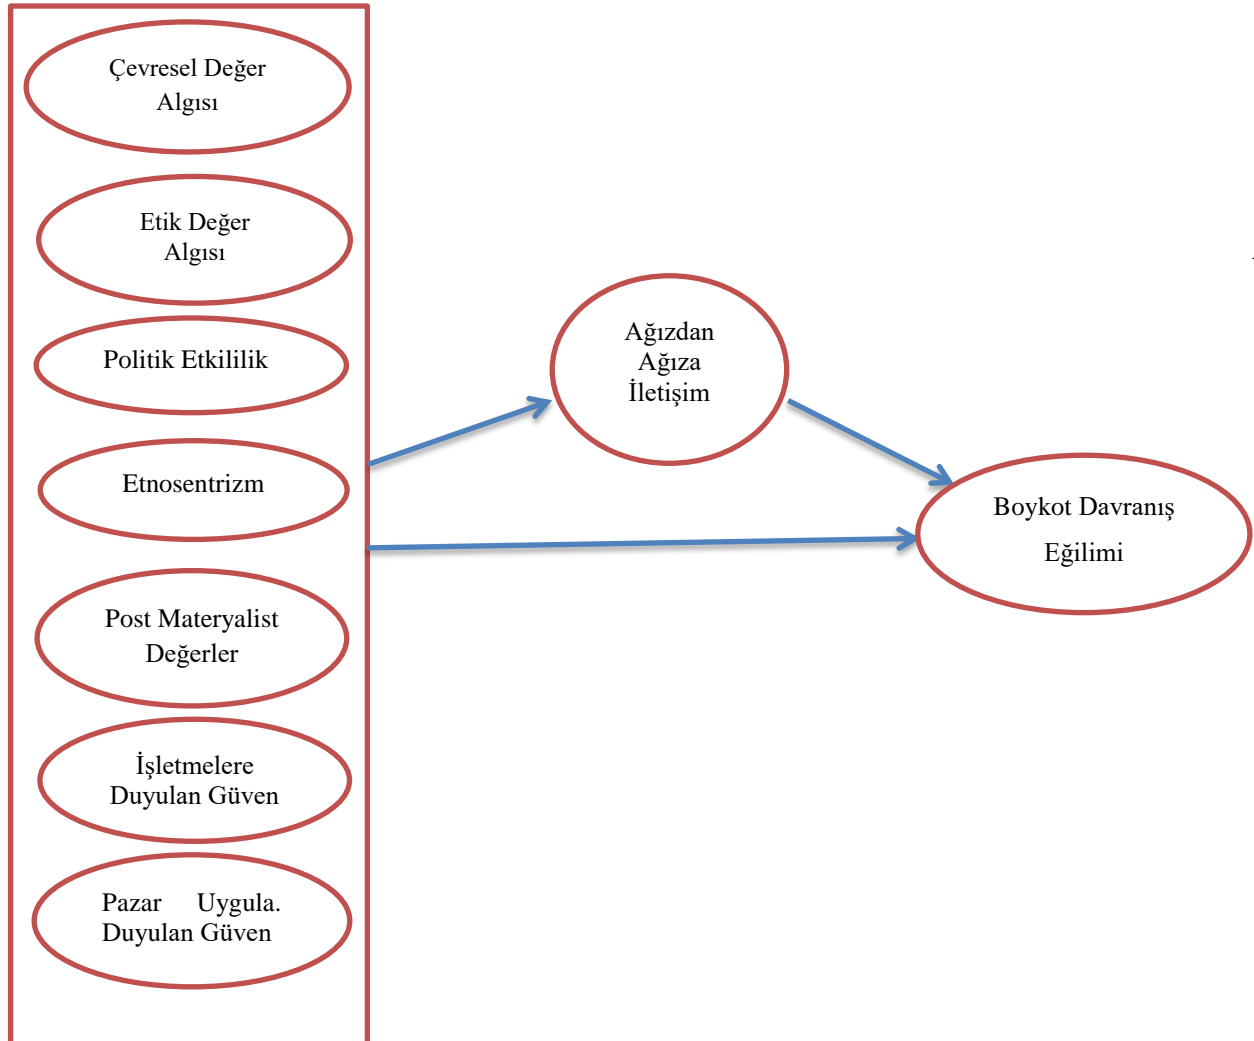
Çevresel Değer Algısı

Etik Değer Algısı

Politik Etkililik

Etnosentrizm

Post Materyalist Değerler

İşletmelere Duyulan Güven

Pazar Uygula. Duyulan Güven

Ağızdan Ağıza İletişim

Boykot Davranış Eğilimi